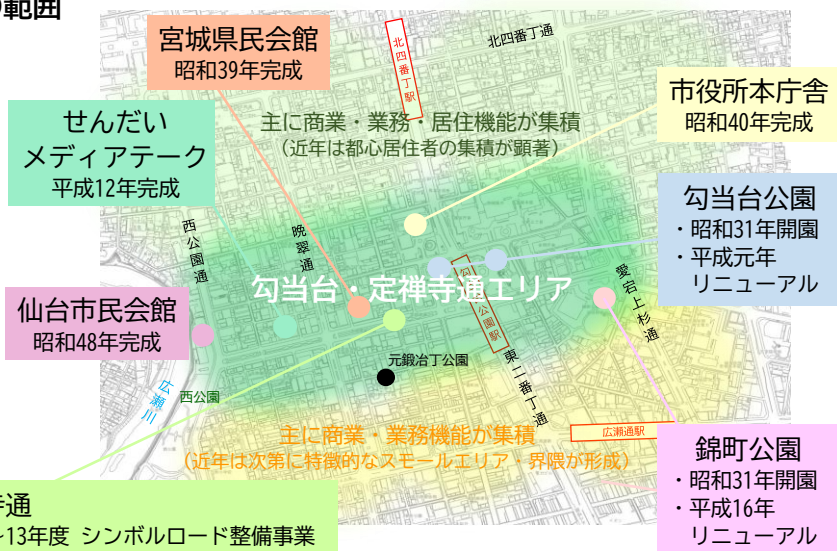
範囲

宮城県民会館
昭和39年完成

北四番丁駅

北四番丁通

市役所本庁舎
昭和40年完成

せんだい
メディアテーク
平成12年完成

主に商業・業務・居住機能が集積
（近年は都心居住者の集積が顕著）

勾当台公園
・昭和31年開園
・平成元年
リニューアル

西公園通

晩翠通

勾当台・定禅寺通エリア

勾当台公園駅

愛宕上杉通

仙台市民会館
昭和48年完成

元鍛冶丁公園

広瀬川

西公園

東二番丁通

主に商業・業務機能が集積
（近年は次第に特徴的なスモールエリア・界隈が形成）

広瀬通駅

錦町公園
・昭和31年開園
・平成16年
リニューアル

寺通
~13年度 シンボルロード整備事業